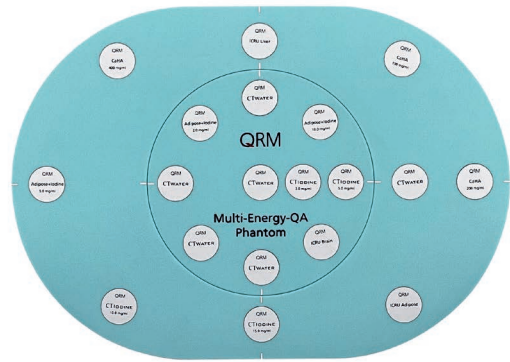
QRM
ICRU Liver

QRM
CaHA
400 mg/ml

QRM
CaHA
100 mg/ml

QRM
CTWATER

QRM
Adipose+Iodine
2.0 mg/ml

QRM
Adipose+Iodine
10.0 mg/ml

QRM

QRM
Adipose+Iodine
5.0 mg/ml

QRM
CTWATER

QRM
CTWATER

QRM
CTIODINE
2.0 mg/ml

QRM
CTIODINE
5.0 mg/ml

QRM
CTWATER

QRM
CaHA
200 mg/ml

Multi-Energy-QA
Phantom

QRM
CTWATER

QRM
ICRU Brain

QRM
CTWATER

QRM
CTIODINE
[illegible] mg/ml

QRM
ICRU Adipose

QRM
CTIODINE
15.0 mg/ml